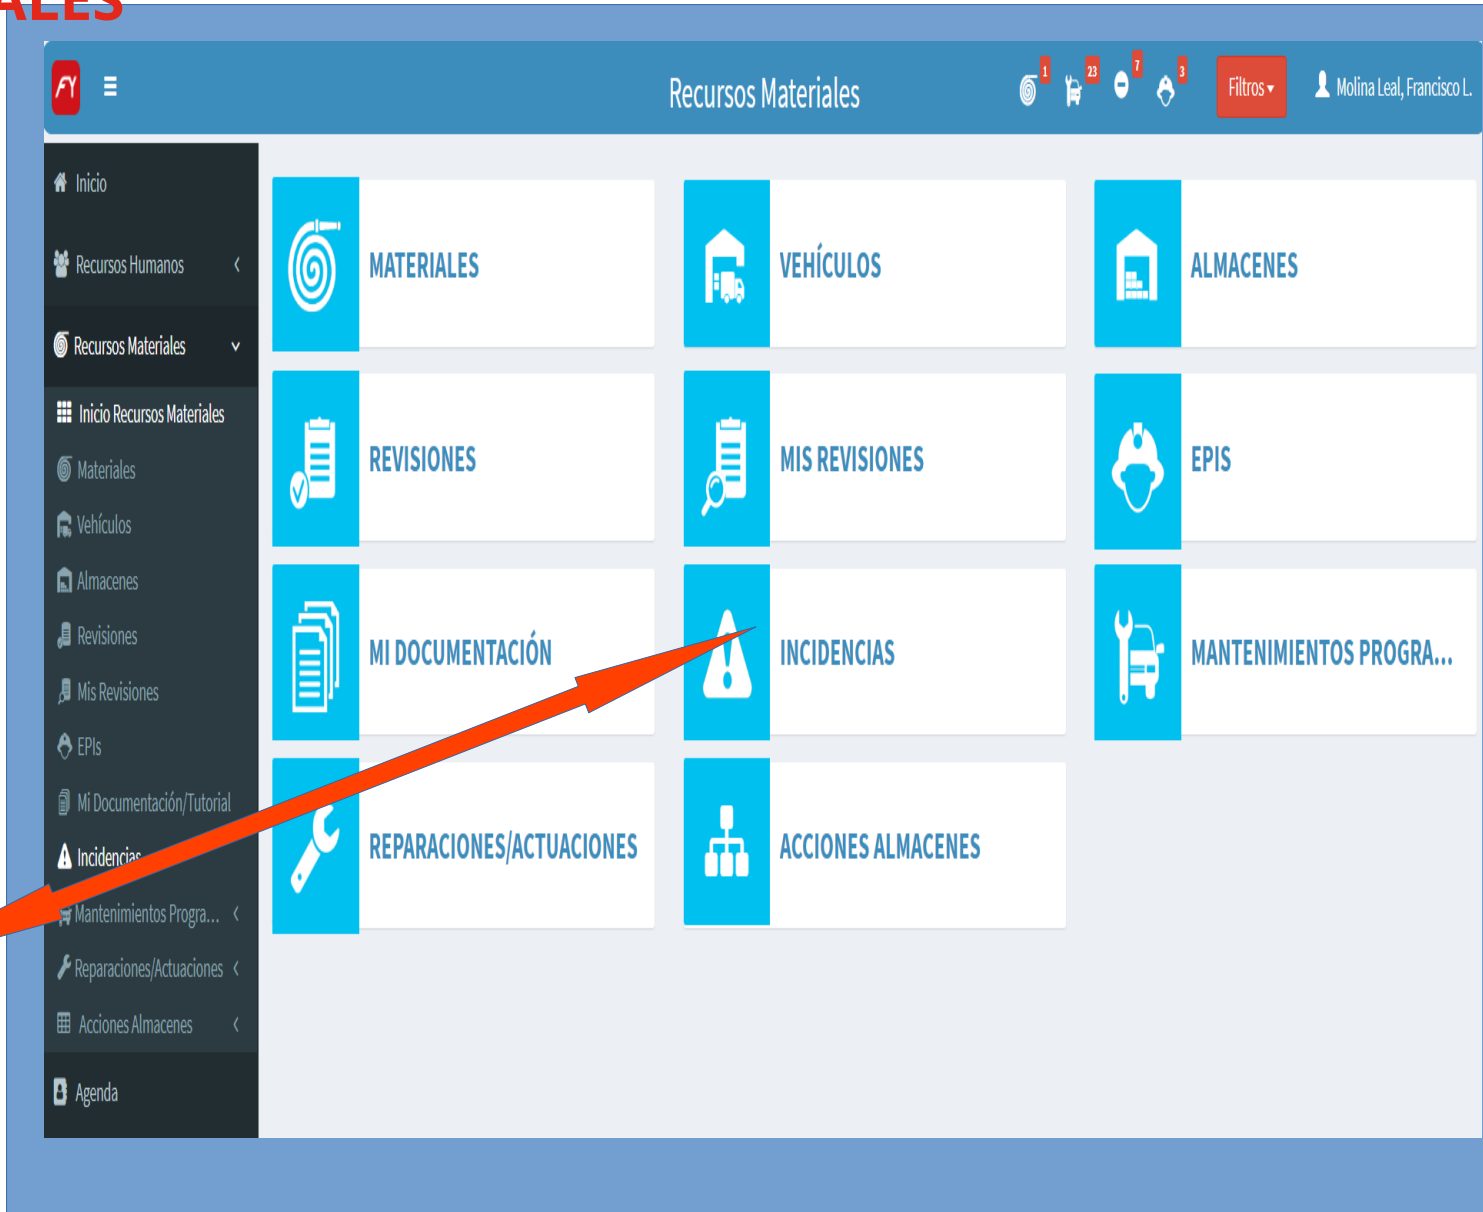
ALES

Recursos Materiales

1 23 7 3

Filtros ▾

Molina Leal, Francisco L.

Inicio

Recursos Humanos

Recursos Materiales

Inicio Recursos Materiales

Materiales

Vehículos

Almacenes

Revisiones

Mis Revisiones

EPIs

Mi Documentación/Tutorial

Incidencias

Mantenimientos Progra...

Reparaciones/Actuaciones

Acciones Almacenes

Agenda

MATERIALES

VEHÍCULOS

ALMACENES

REVISIONES

MIS REVISIONES

EPIS

MI DOCUMENTACIÓN

INCIDENCIAS

MANTENIMIENTOS PROGRA...

REPARACIONES/ACTUACIONES

ACCIONES ALMACENES